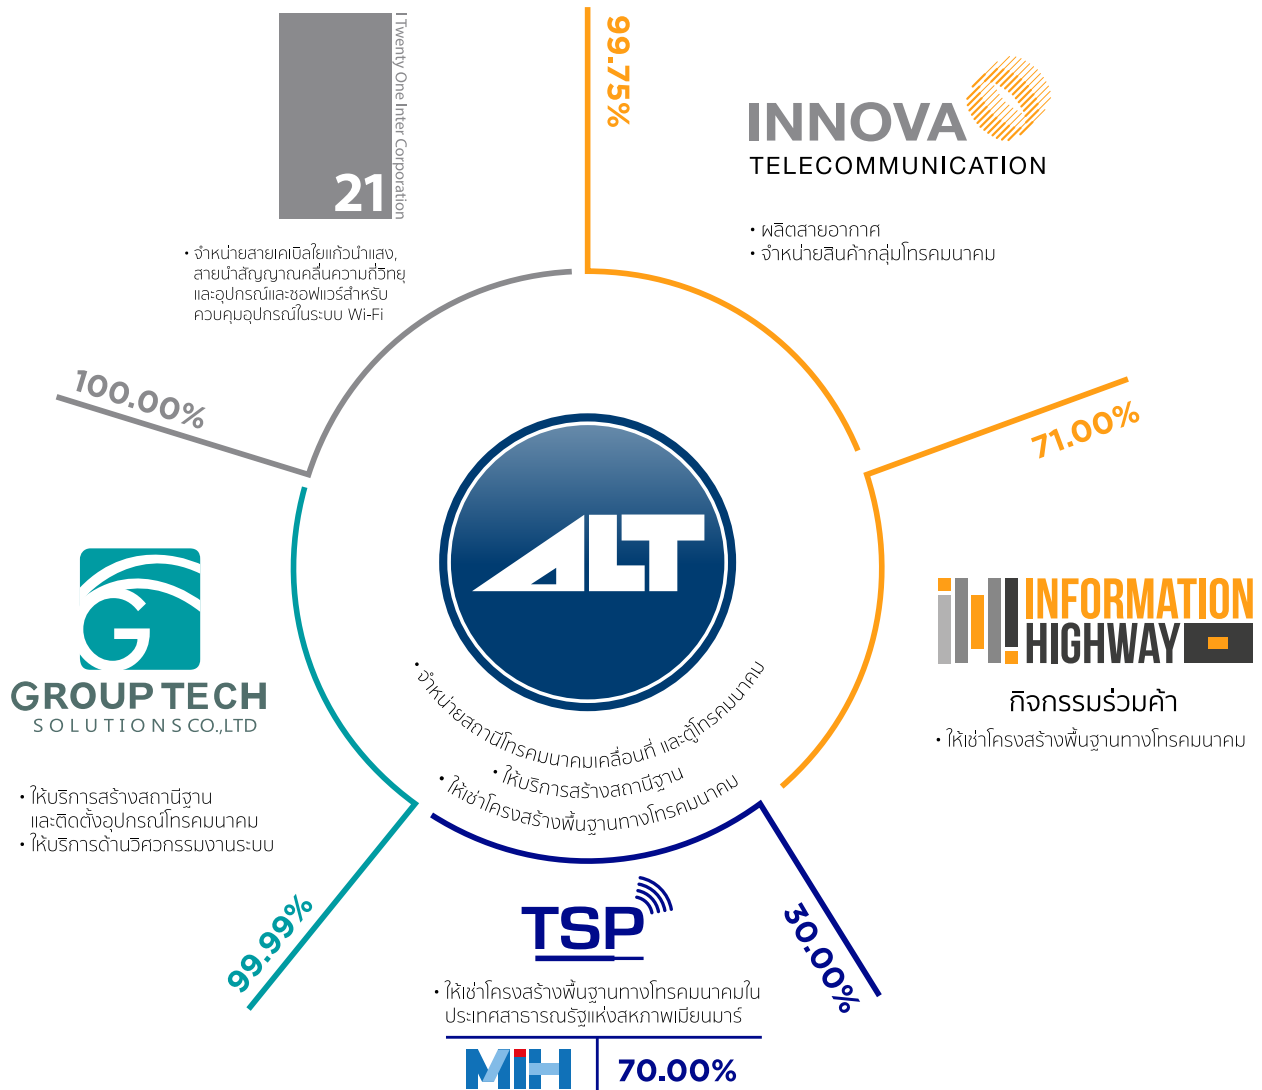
Twenty One Inter Corporation
21

• จำหน่ายสายเคเบิลใยแก้วนำแสง, สายนำสัญญาณคลื่นความถี่วิทยุ และอุปกรณ์และซอฟแวร์สำหรับควบคุมอุปกรณ์ในระบบ Wi-Fi

99.75%

INNOVA
TELECOMMUNICATION

• ผลิตสายอากาศ
• จำหน่ายสินค้ากลุ่มโทรคมนาคม

100.00%

71.00%

ALT

• จำหน่ายสถานีโทรคมนาคมเคลื่อนที่ และตู้โทรคมนาคม
• ให้บริการสร้างสถานีฐาน
• ให้เช่าโครงสร้างพื้นฐานทางโทรคมนาคม

INFORMATION HIGHWAY
กิจกรรมร่วมค้า
• ให้เช่าโครงสร้างพื้นฐานทางโทรคมนาคม

GROUP TECH
SOLUTIONS CO.,LTD

• ให้บริการสร้างสถานีฐาน และติดตั้งอุปกรณ์โทรคมนาคม
• ให้บริการด้านวิศวกรรมงานระบบ

99.99%

TSP

30.00%

• ให้เช่าโครงสร้างพื้นฐานทางโทรคมนาคมในประเทศสาธารณรัฐแห่งสหภาพเมียนมาร์

MIH 70.00%